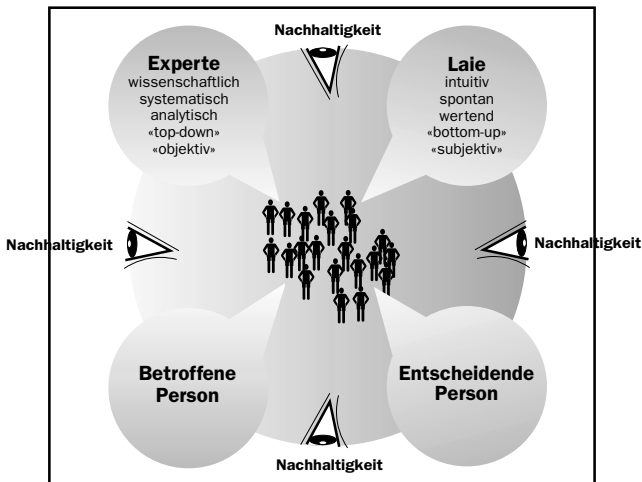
Nachhaltigkeit

Experte
wissenschaftlich
systematisch
analytisch
«top-down»
«objektiv»

Laie
intuitiv
spontan
wertend
«bottom-up»
«subjektiv»

Nachhaltigkeit

Nachhaltigkeit

Betroffene Person

Entscheidende Person

Nachhaltigkeit